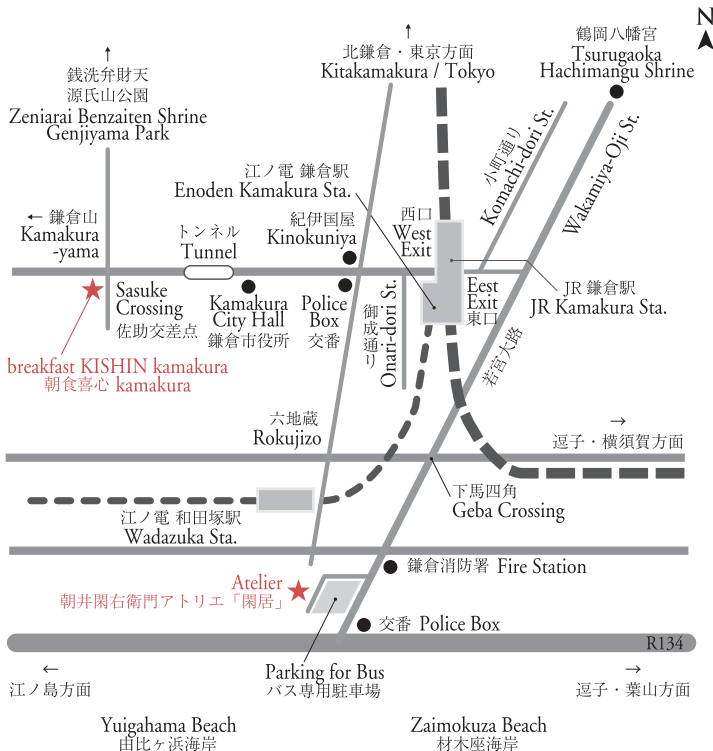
N

↑
銭洗弁財天
源氏山公園
Zeniarai Benzaiten Shrine
Genjiyama Park

↑
北鎌倉・東京方面
Kitakamakura / Tokyo

鶴岡八幡宮
Tsurugaoka
Hachimangu Shrine

Komachi-dori St.
小町通り

Wakamiya-Oji St.

江ノ電 鎌倉駅
Enoden Kamakura Sta.

紀伊国屋
Kinokuniya

← 鎌倉山
Kamakura
-yama

トンネル
Tunnel

西口
West
Exit

Eest
Exit
東口

JR 鎌倉駅
JR Kamakura Sta.

Sasuke
Crossing
佐助交差点

Kamakura
City Hall
鎌倉市役所

Police
Box
交番

御成通り
Onari-dori St.

若宮大路

breakfast KISHIN kamakura
朝食喜心 kamakura

六地蔵
Rokujizo

→
逗子・横須賀方面

下馬四角
Geba Crossing

江ノ電 和田塚駅
Wadazuka Sta.

鎌倉消防署 Fire Station

Atelier
朝井閑右衛門アトリエ「閑居」

交番 Police Box

R134

←
江ノ島方面

Parking for Bus
バス専用駐車場

→
逗子・葉山方面

Yuigahama Beach
由比ヶ浜海岸

Zaimokuza Beach
材木座海岸